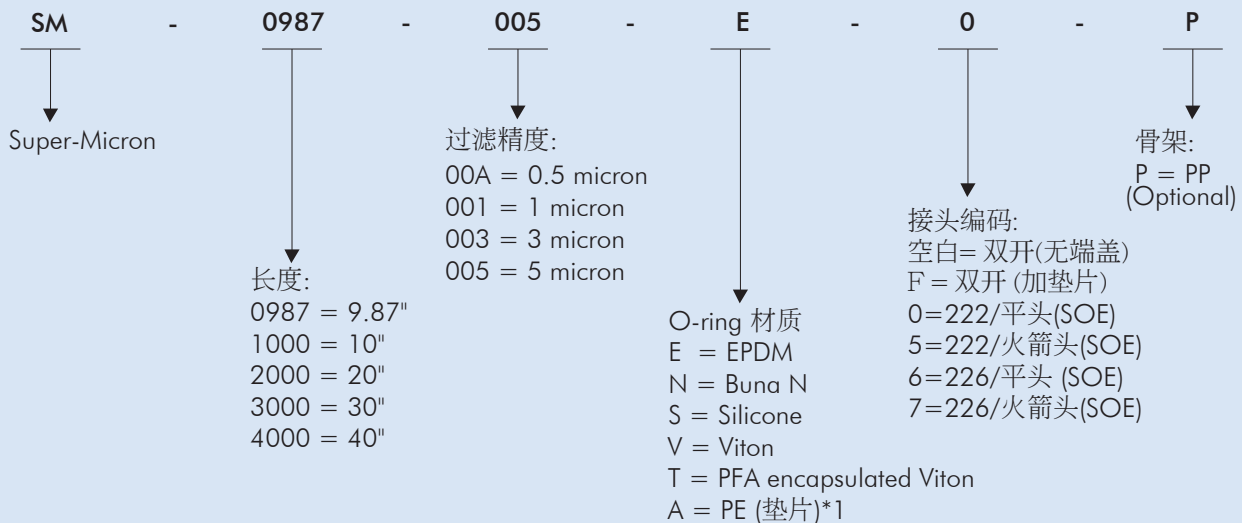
SM - 0987 - 005 - E - 0 - P

Super-Micron

长度:
0987 = 9.87"
1000 = 10"
2000 = 20"
3000 = 30"
4000 = 40"

过滤精度:
00A = 0.5 micron
001 = 1 micron
003 = 3 micron
005 = 5 micron

O-ring 材质
E = EPDM
N = Buna N
S = Silicone
V = Viton
T = PFA encapsulated Viton
A = PE (垫片)*1

接头编码:
空白= 双开(无端盖)
F = 双开 (加垫片)
0=222/平头(SOE)
5=222/火箭头(SOE)
6=226/平头 (SOE)
7=226/火箭头(SOE)

骨架:
P = PP
(Optional)